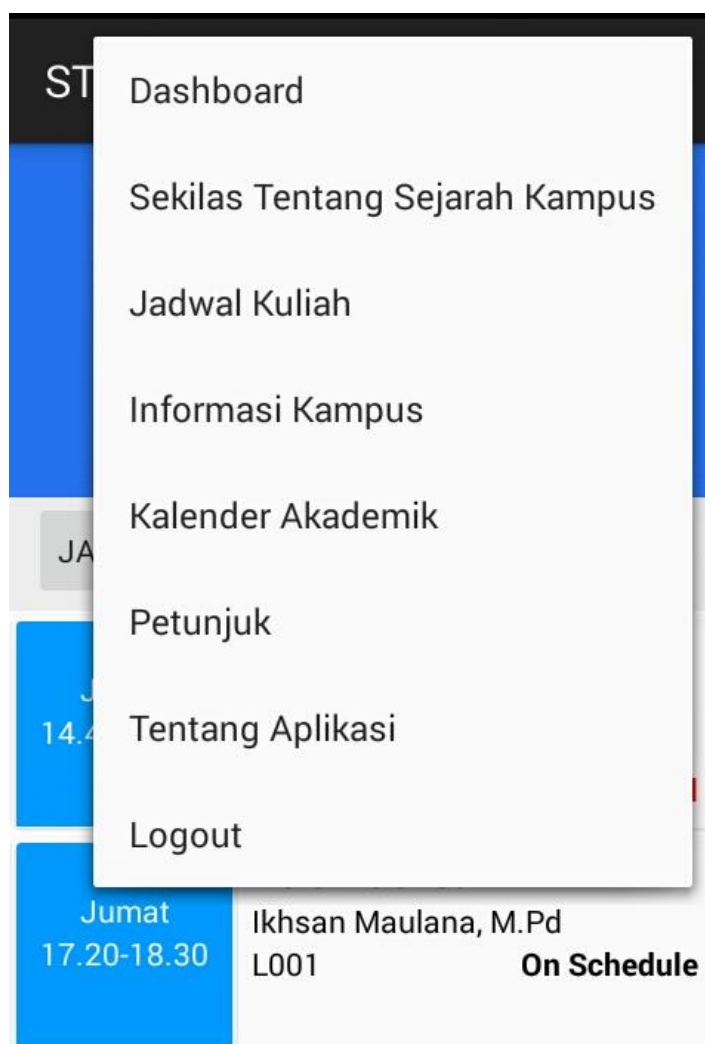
ST

Dashboard

Sekilas Tentang Sejarah Kampus

Jadwal Kuliah

Informasi Kampus

Kalender Akademik

Petunjuk

Tentang Aplikasi

Logout

JA

14.4

Jumat
17.20-18.30

Ikhsan Maulana, M.Pd
L001 **On Schedule**